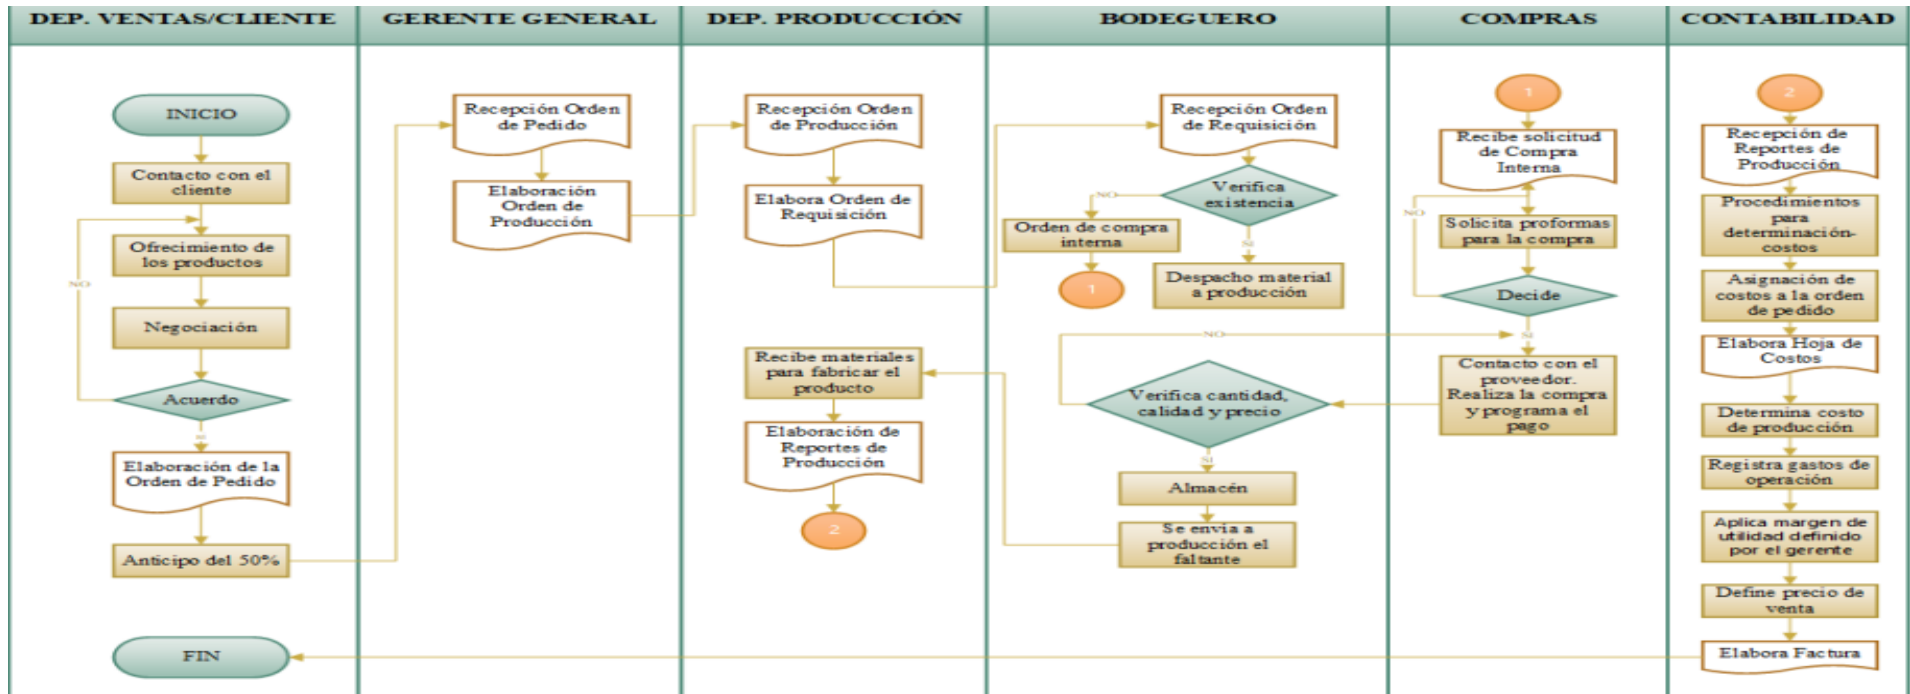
DEP. VENTAS/CLIENTE

INICIO

Contacto con el cliente

Ofrecimiento de los productos

NO

Negociación

Acuerdo

SI

Elaboración de la Orden de Pedido

Anticipo del 50%

FIN

GERENTE GENERAL

Recepción Orden de Pedido

Elaboración Orden de Producción

DEP. PRODUCCIÓN

Recepción Orden de Producción

Elabora Orden de Requisición

Recibe materiales para fabricar el producto

Elaboración de Reportes de Producción

2

BODEGUERO

Recepción Orden de Requisición

Verifica existencia

NO

Orden de compra interna

SI

Despacho material a producción

1

NO

Verifica cantidad, calidad y precio

SI

Almacén

Se envía a producción el faltante

COMPRAS

1

Recibe solicitud de Compra Interna

Solicita proformas para la compra

NO

Decide

SI

Contacto con el proveedor. Realiza la compra y programa el pago

CONTABILIDAD

2

Recepción de Reportes de Producción

Procedimientos para determinación costos

Asignación de costos a la orden de pedido

Elabora Hoja de Costos

Determina costo de producción

Registra gastos de operación

Aplica margen de utilidad definido por el gerente

Define precio de venta

Elabora Factura